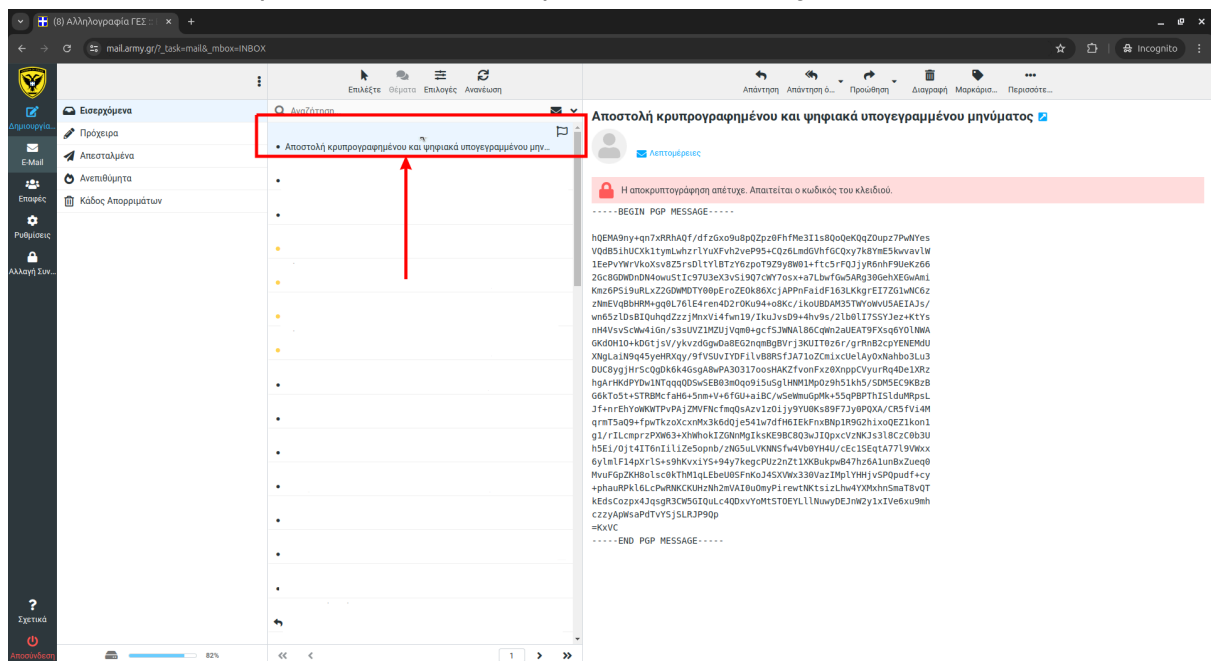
(8) Αλληλογραφία ΓΕΣ
+
mail.army.gr/?_task=mail&_mbox=INBOX
Incognito

Δημιουργία
E-Mail
Επαφές
Ρυθμίσεις
Αλλαγή Συν...

Εισερχόμενα
Πρόχειρα
Απεσταλμένα
Ανεπιθύμητα
Κάδος Απορριμάτων

Επιλέξτε Θέματα Επιλογές Ανανέωση

Αναζήτηση

Αποστολή κρυπτογραφημένου και ψηφιακά υπογεγραμμένου μην...

Απάντηση Απάντηση σ... Προώθηση Διαγραφή Μαρκάρισ... Περισσότε...

Αποστολή κρυπτογραφημένου και ψηφιακά υπογεγραμμένου μηνύματος

Λεπτομέρειες

Η αποκρυπτογράφηση απέτυχε. Απαιτείται ο κωδικός του κλειδιού.

-----BEGIN PGP MESSAGE-----

hQEMA9ny+qn7xRRhAQf/dfzGxo9u8pQZpz0FhfMe3I1s8QoQeKQqZOupz7PwNYes
VQdB5ihUCXk1tymLwhzrlYuXFvh2veP95+CQz6LmdGVhfGCQxy7k8YmE5kwvavlW
1EePvYWrVkoXsv8Z5rsDltYlBTzY6zpoT9Z9y8W01+ftc5rFQJjyR6nhF9UeKz66
2Gc8GDWDnDN4owuStIc97U3eX3vSi9Q7cWY7osx+a7LbwfGw5ARg30GehXEGwAmi
Kmz6PSi9uRLxZ2GDWMDTY0pEroZEOk86XcjAPPnFaidF163LKkgrEI7ZG1wNC6z
zNmEVqBbHRM+gq0L76lE4ren4D2rOKu94+o8Kc/ikoUBDAM35TWYoWvU5AEIAJs/
wn65zlDsBIQuhqdZzzjMnxVi4fwn19/IkuJvsD9+4hv9s/2lb0lI7SSYJez+KtYs
nH4VsvScWw4iGn/s3sUVZ1MZUjVqm0+gcfSJWNAl86CqWn2aUEAT9FXsq6YOlNWA
GKdOH1O+kDGtjsV/ykvzdGgwDa8EG2nqmBgBVrj3KUIT0z6r/grRnB2cpYENEMdU
XNgLaiN9q45yeHRXqy/9fVSUvIYDFilvB8RSfJA71oZCmixcUelAyOxNahbo3Lu3
DUC8ygjHrScQgDk6k4GsgA8wPA30317oosHAKZfvonFxz0XnppCVyurRq4De1XRz
hgArHKdPYDw1NTqqqQDSwSEB03mOqo9i5uSglHNM1MpOz9h51kh5/SDM5EC9KBzB
G6kTo5t+STRBMcfaH6+5nm+V+6fGU+aiBC/wSeWmuGpMk+55qPBPThISlduMRpsL
Jf+nrEhYoWKWTPvPAjZMVFNcfmqQsAzv1zOijy9YU0Ks89F7Jy0PQXA/CR5fVi4M
qrmT5aQ9+fpwTkzoXcxnMx3k6dQje541w7dfH6IEkFnxBNp1R9G2hixoQEZ1kon1
g1/rILcmprzPXW63+XhWhokIZGNnMgIksKE9BC8Q3wJIQpxcVzNKJs3l8CzC0b3U
h5Ei/Ojt4IT6nIiliZe5opnb/zNG5uLVKNNSfw4Vb0YH4U/cEc1SEqtA77l9VWxx
6ylmlF14pXrlS+s9hKvxiYS+94y7kegcPUz2nZt1XKBukpwB47hz6AlunBxZueq0
MvuFGpZKH8olsc0kThM1qLEbeU0SFnKoJ4SXVWx330VazIMplYHHjvSPQpudf+cy
+phauRPkl6LcPwRNKCKUHzNh2mVAI0u0myPirewtNKtsizLhw4YXMxhnSmaT8vQT
kEdsCozpx4JqsgR3CW5GIQuLc4QDxvYoMtSTOEYLllNuwyDEJnW2y1xIVe6xu9mh
czzyApWsaPdTvYSjSLRJP9Qp
=KxVC
-----END PGP MESSAGE-----

?
Σχετικά
Αποσύνδεση
82%
1